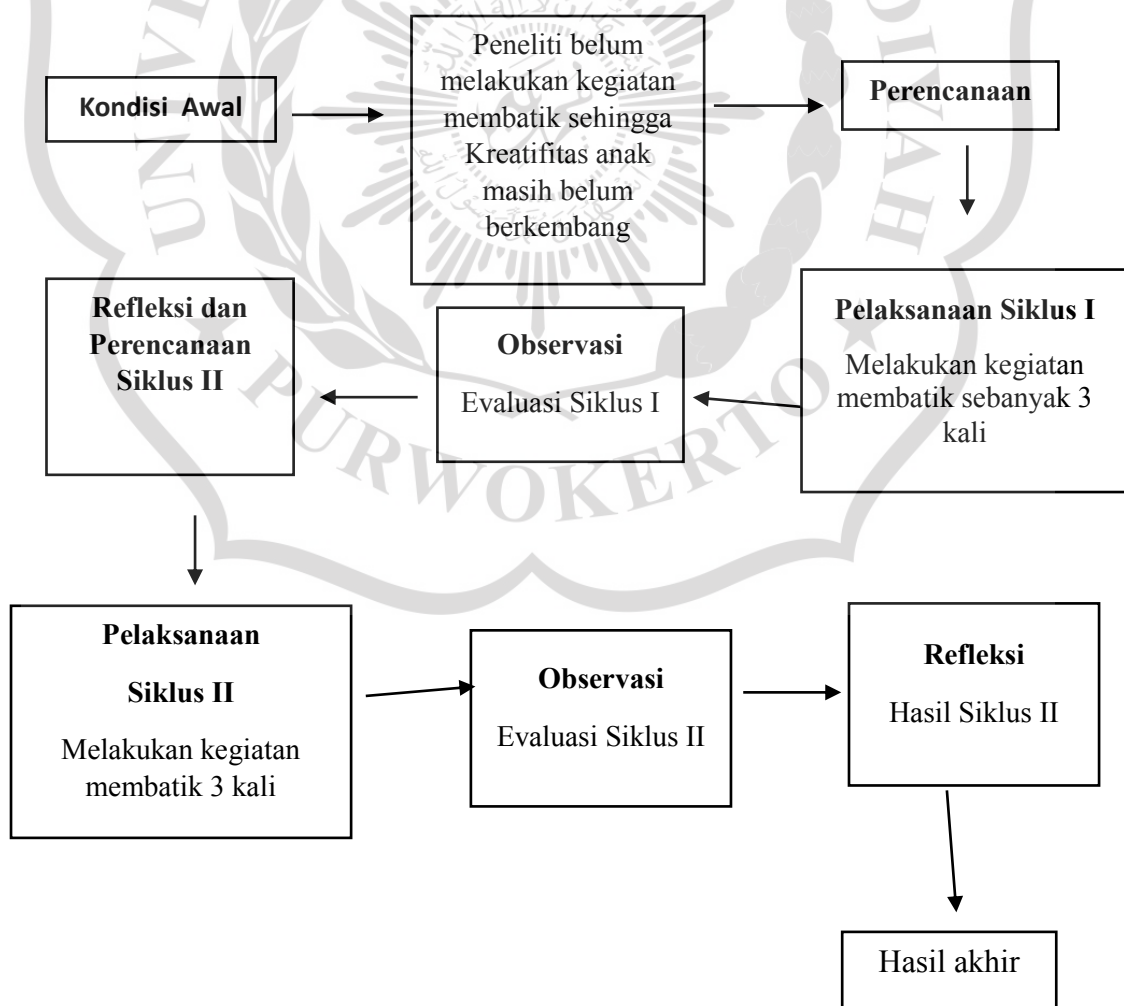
Kondisi Awal

Peneliti belum melakukan kegiatan membatik sehingga Kreatifitas anak masih belum berkembang

Perencanaan

Pelaksanaan Siklus I

Melakukan kegiatan membatik sebanyak 3 kali

Observasi

Evaluasi Siklus I

Refleksi dan Perencanaan Siklus II

Pelaksanaan

Siklus II

Melakukan kegiatan membatik 3 kali

Observasi

Evaluasi Siklus II

Refleksi

Hasil Siklus II

Hasil akhir

PURWOKERTO